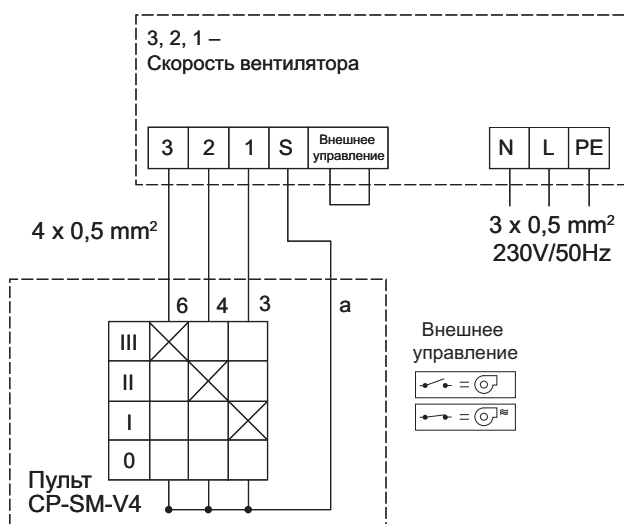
3, 2, 1 –
Скорость вентилятора

| 3 | 2 | 1 | S | Внешнее управление |
|---|---|---|---|---|

| N | L | PE |
|---|---|---|

4 x 0,5 mm$^2$

3 x 0,5 mm$^2$
230V/50Hz

6 4 3 a

III
II
I
0

Внешнее управление

Пульт
CP-SM-V4